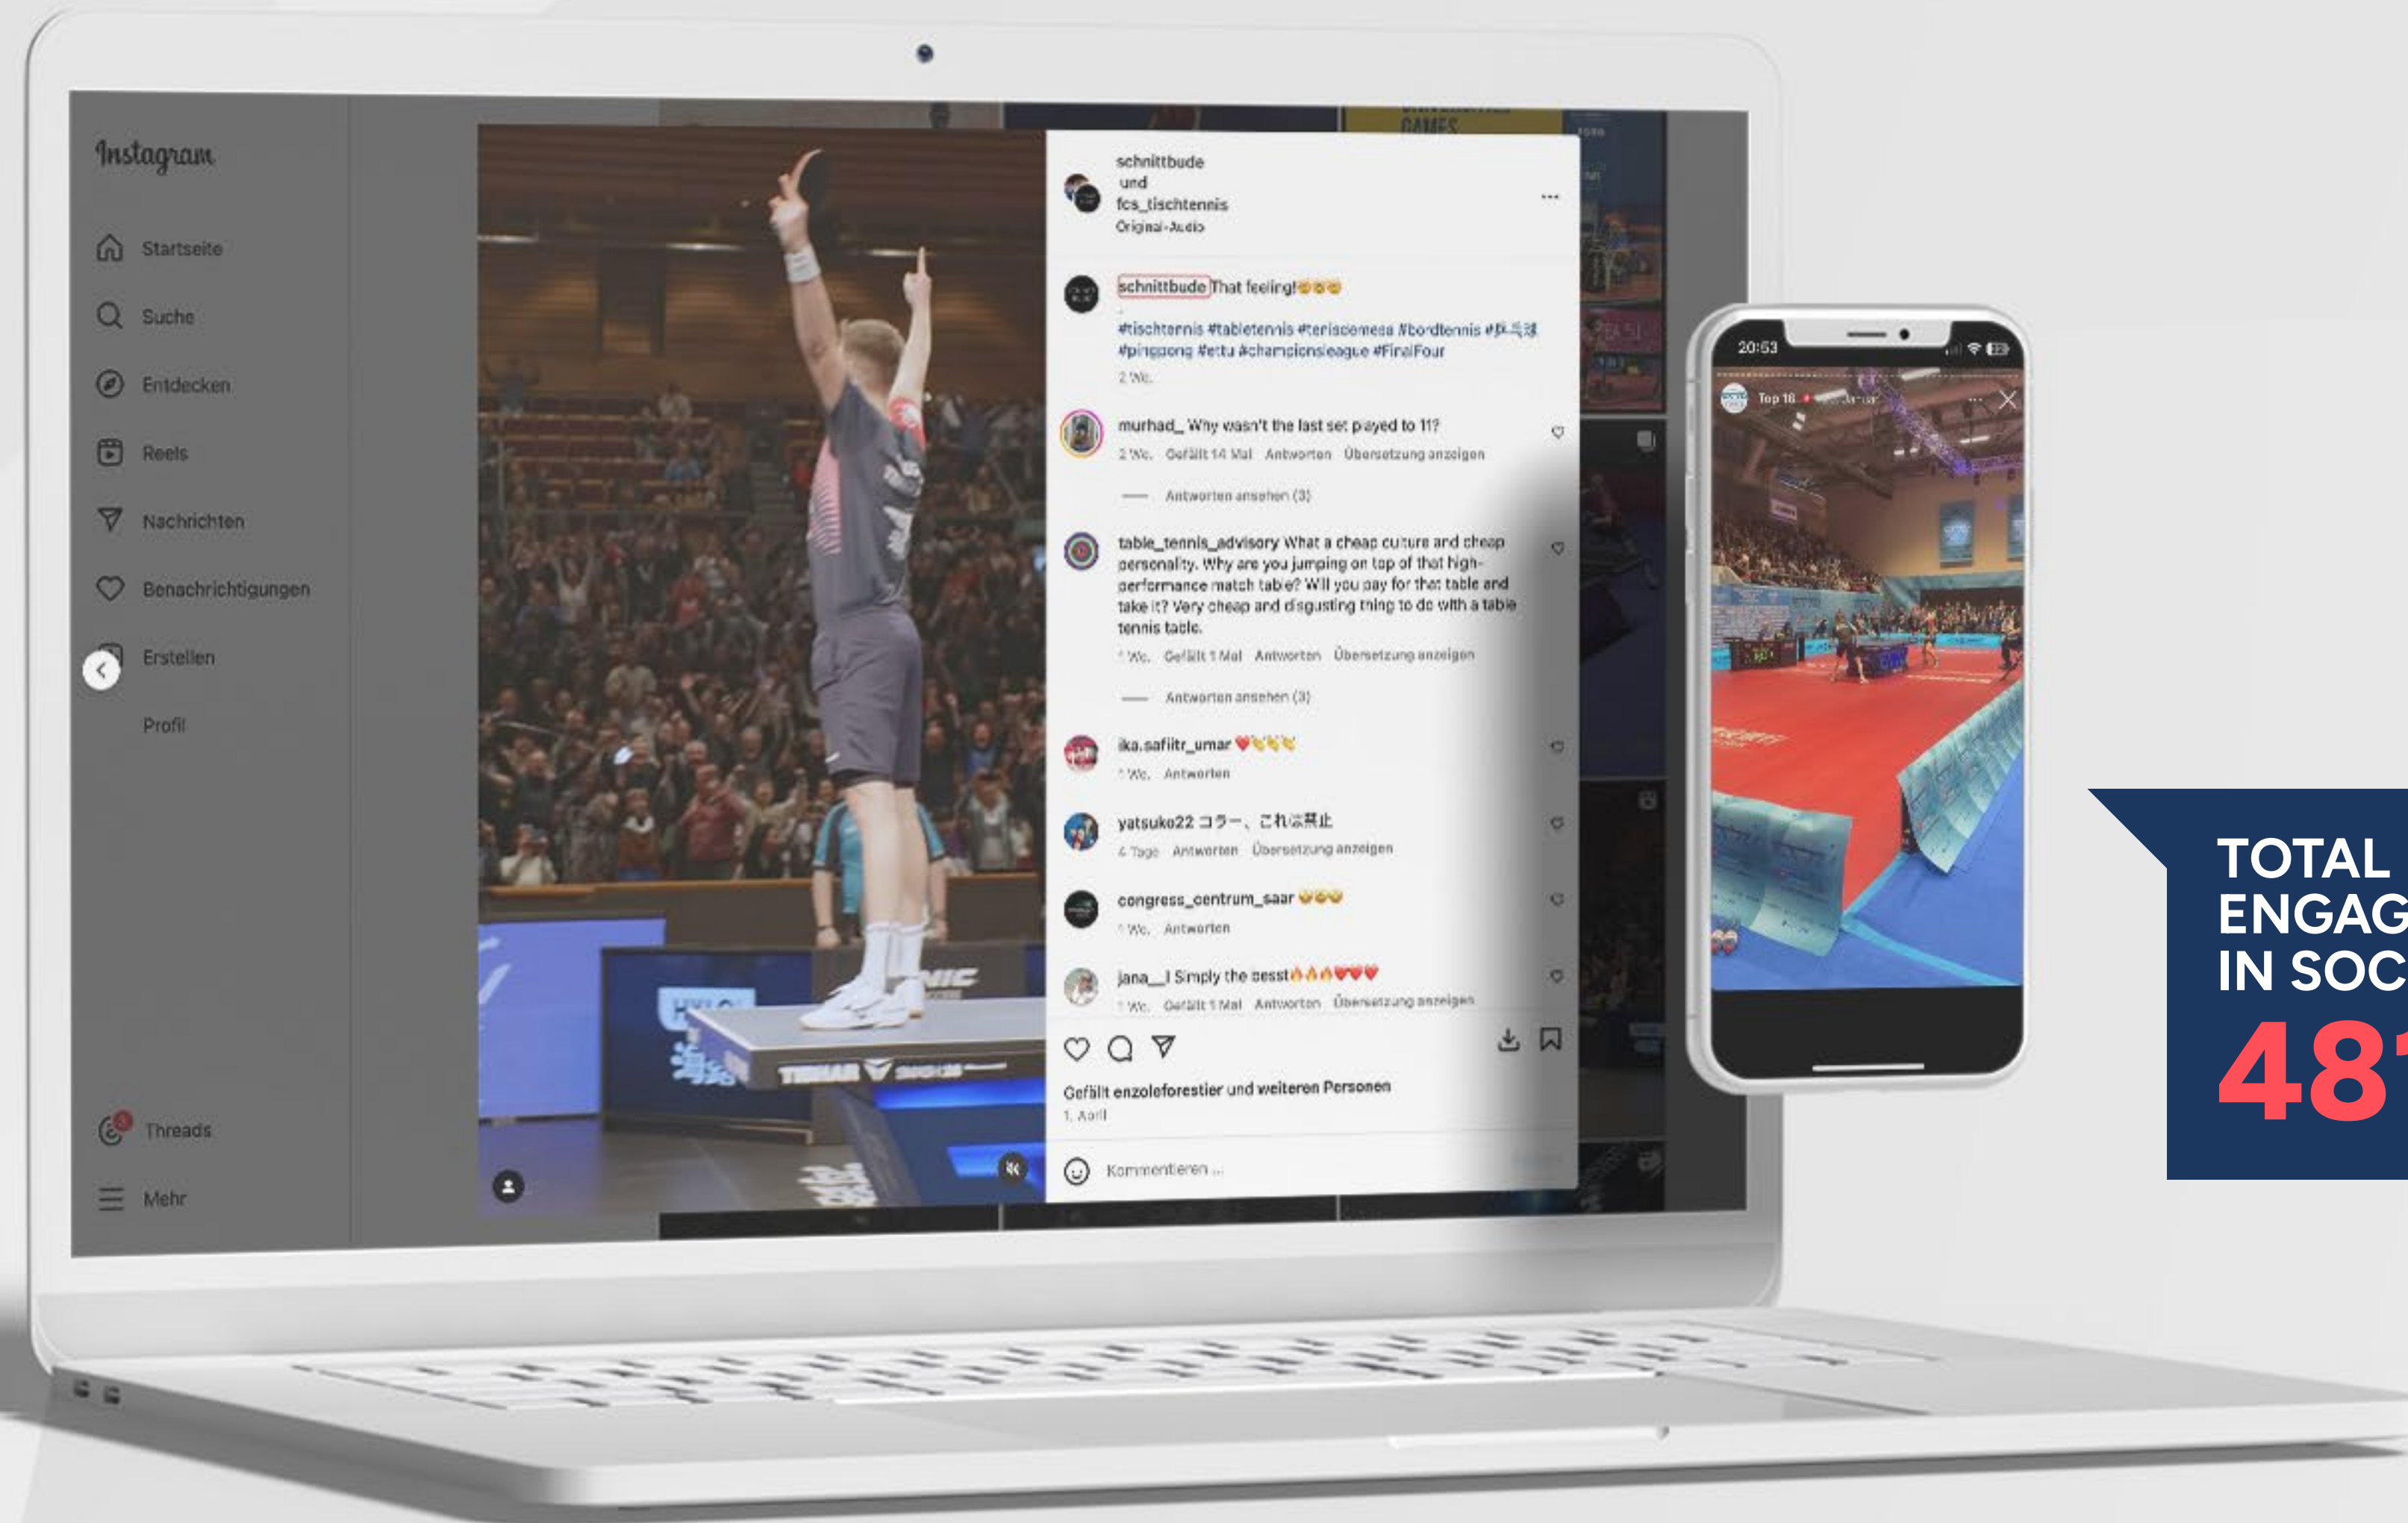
Instagram

Startseite

Suche

Entdecken

Reels

Nachrichten

Benachrichtigungen

Erstellen

Profil

Threads

Mehr

schnittbude und fcs_tischtennis
Original-Audio

schnittbude That feeling!

#tischtennis #tabletennis #tenisdemesa #bordtennis #乒乓球 #pingpong #ettu #championsleague #FinalFour
2 Wo.

murhad_ Why wasn't the last set payed to 11?
2 Wo. Gefällt 14 Mal Antworten Übersetzung anzeigen

Antworten ansehen (3)

table_tennis_advisory What a cheap culture and cheap personality. Why are you jumping on top of that high-performance match table? Will you pay for that table and take it? Very cheap and disgusting thing to do with a table tennis table.
1 Wo. Gefällt 1 Mal Antworten Übersetzung anzeigen

Antworten ansehen (3)

ika.safiitr_umar
1 Wo. Antworten

yatsuko22 コラー、これは禁止
4 Tage Antworten Übersetzung anzeigen

congress_centrum_saar
1 Wo. Antworten

jana__l Simply the besst
1 Wo. Gefällt 1 Mal Antworten Übersetzung anzeigen

Gefällt enzoleforestier und weiteren Personen
1. April

Kommentieren ...

20:53

Top 16

TOTAL ENGAG
IN SOC
481